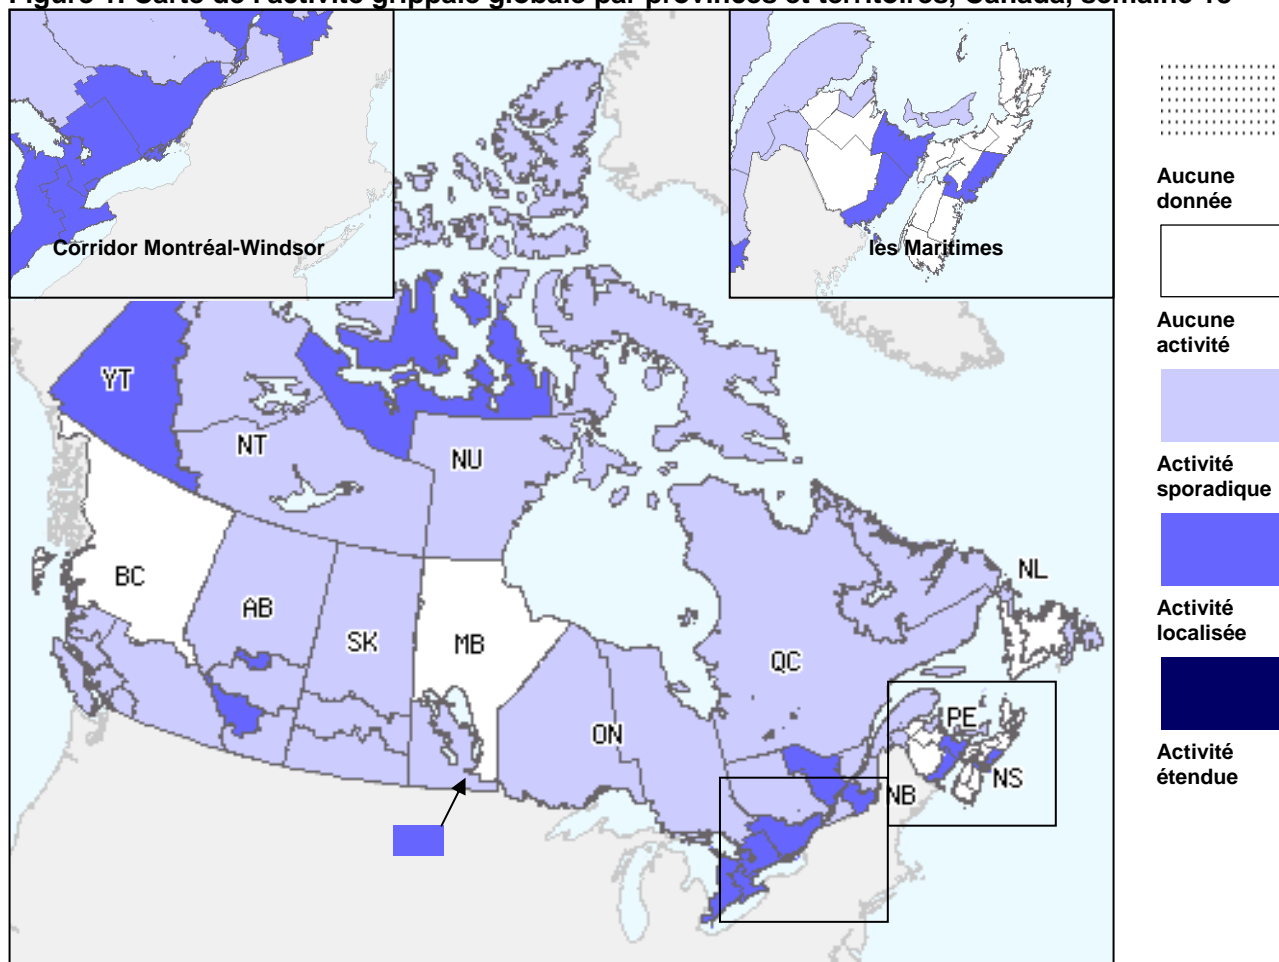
Figure 1. Carte de l'activité grippale globale par provinces et territoires, Canada, semaine 13

Corridor Montréal-Windsor

les Maritimes

YT
NT
NU
BC
AB
SK
MB
ON
QC
NL
PE
NB
NS

Aucune donnée

Aucune activité

Activité sporadique

Activité localisée

Activité étendue